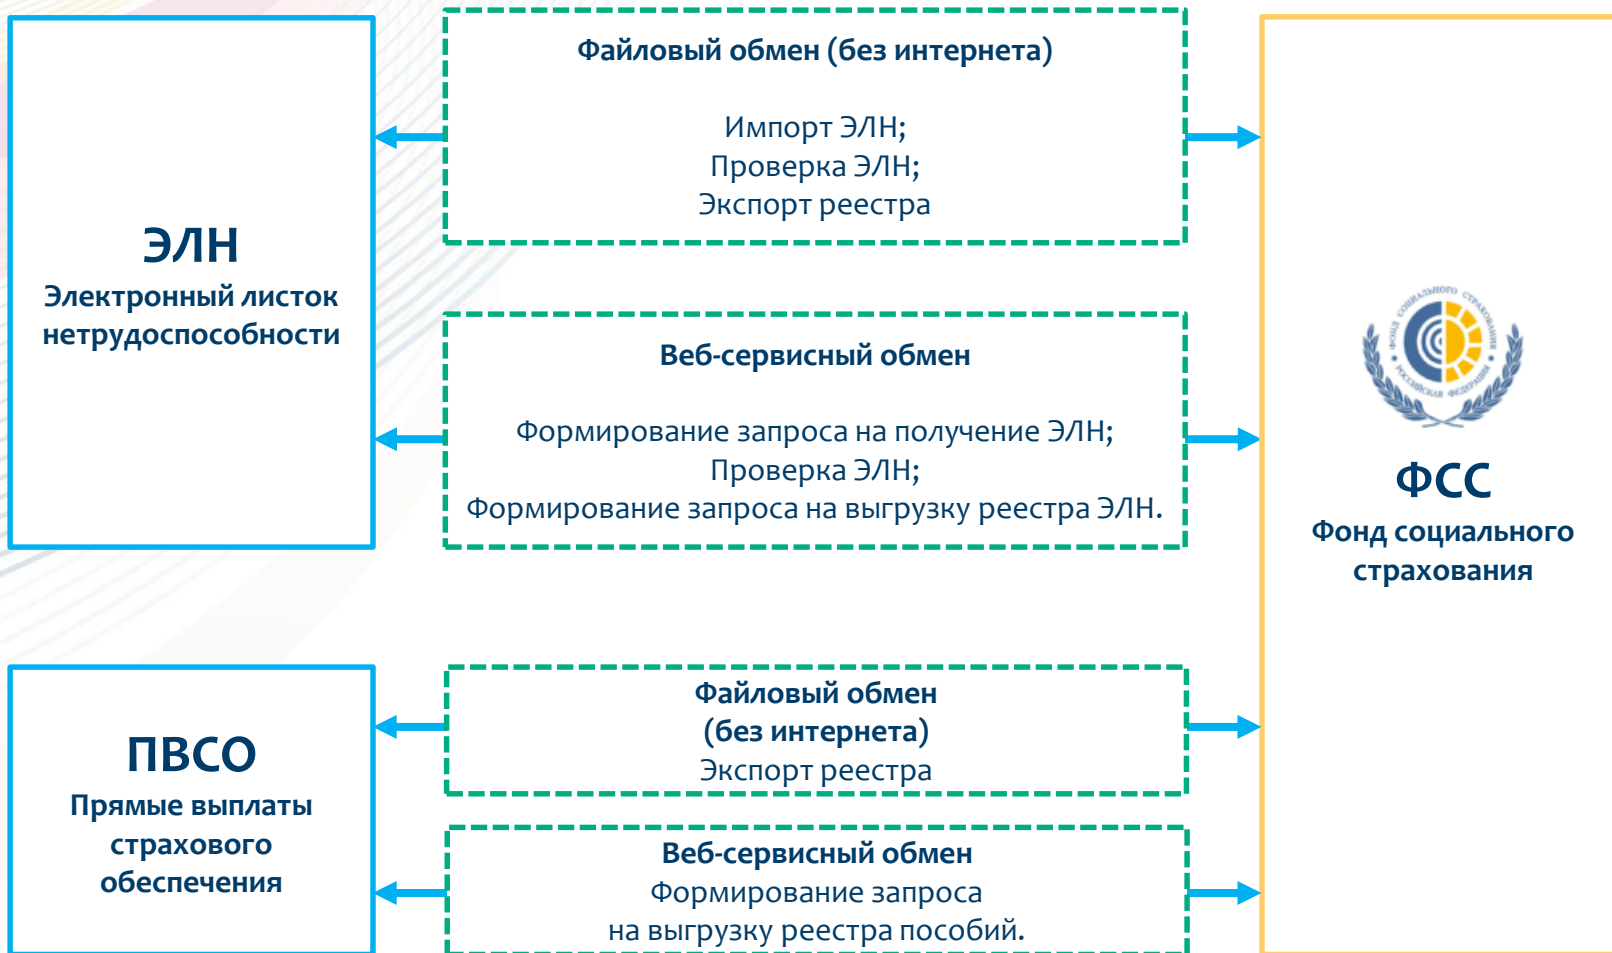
ЭЛН
Электронный листок нетрудоспособности

Файловый обмен (без интернета)

Импорт ЭЛН;
Проверка ЭЛН;
Экспорт реестра

Веб-сервисный обмен

Формирование запроса на получение ЭЛН;
Проверка ЭЛН;
Формирование запроса на выгрузку реестра ЭЛН.

ФОНД СОЦИАЛЬНОГО СТРАХОВАНИЯ РОССИЙСКАЯ ФЕДЕРАЦИЯ

ФСС
Фонд социального страхования

ПВСО
Прямые выплаты страхового обеспечения

Файловый обмен
(без интернета)
Экспорт реестра

Веб-сервисный обмен
Формирование запроса
на выгрузку реестра пособий.